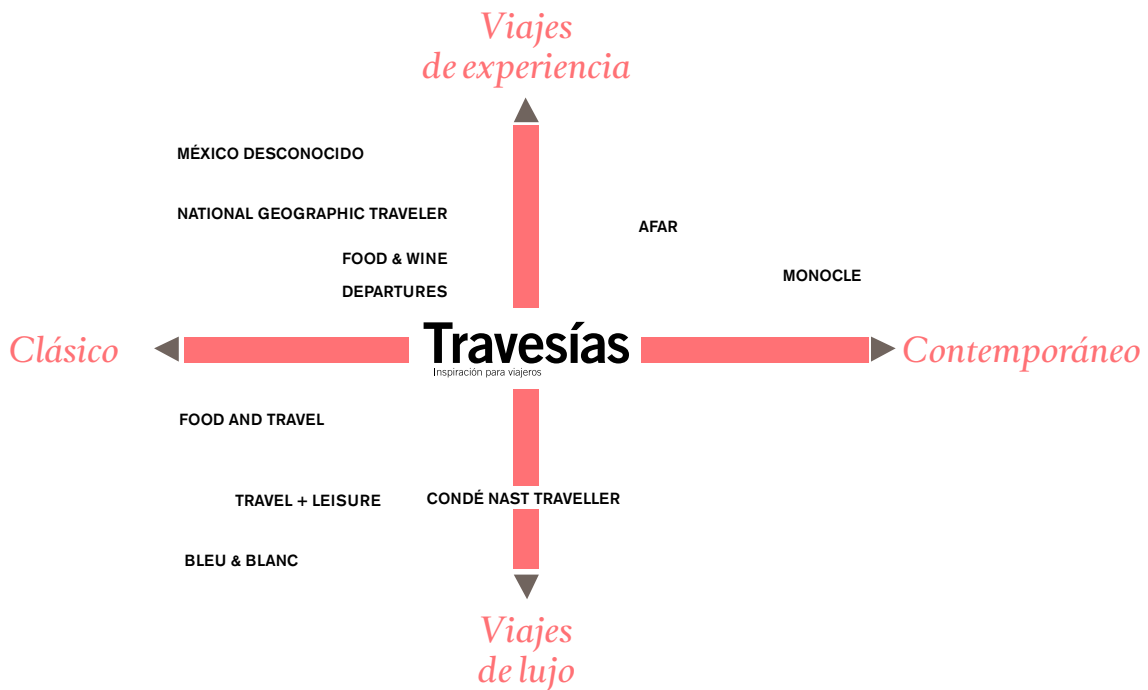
Viajes de experiencia

MÉXICO DESCONOCIDO

NATIONAL GEOGRAPHIC TRAVELER

AFAR

FOOD & WINE

MONOCLE

DEPARTURES

Clásico

Travesías
Inspiración para viajeros

Contemporáneo

FOOD AND TRAVEL

TRAVEL + LEISURE

CONDÉ NAST TRAVELLER

BLEU & BLANC

Viajes de lujo